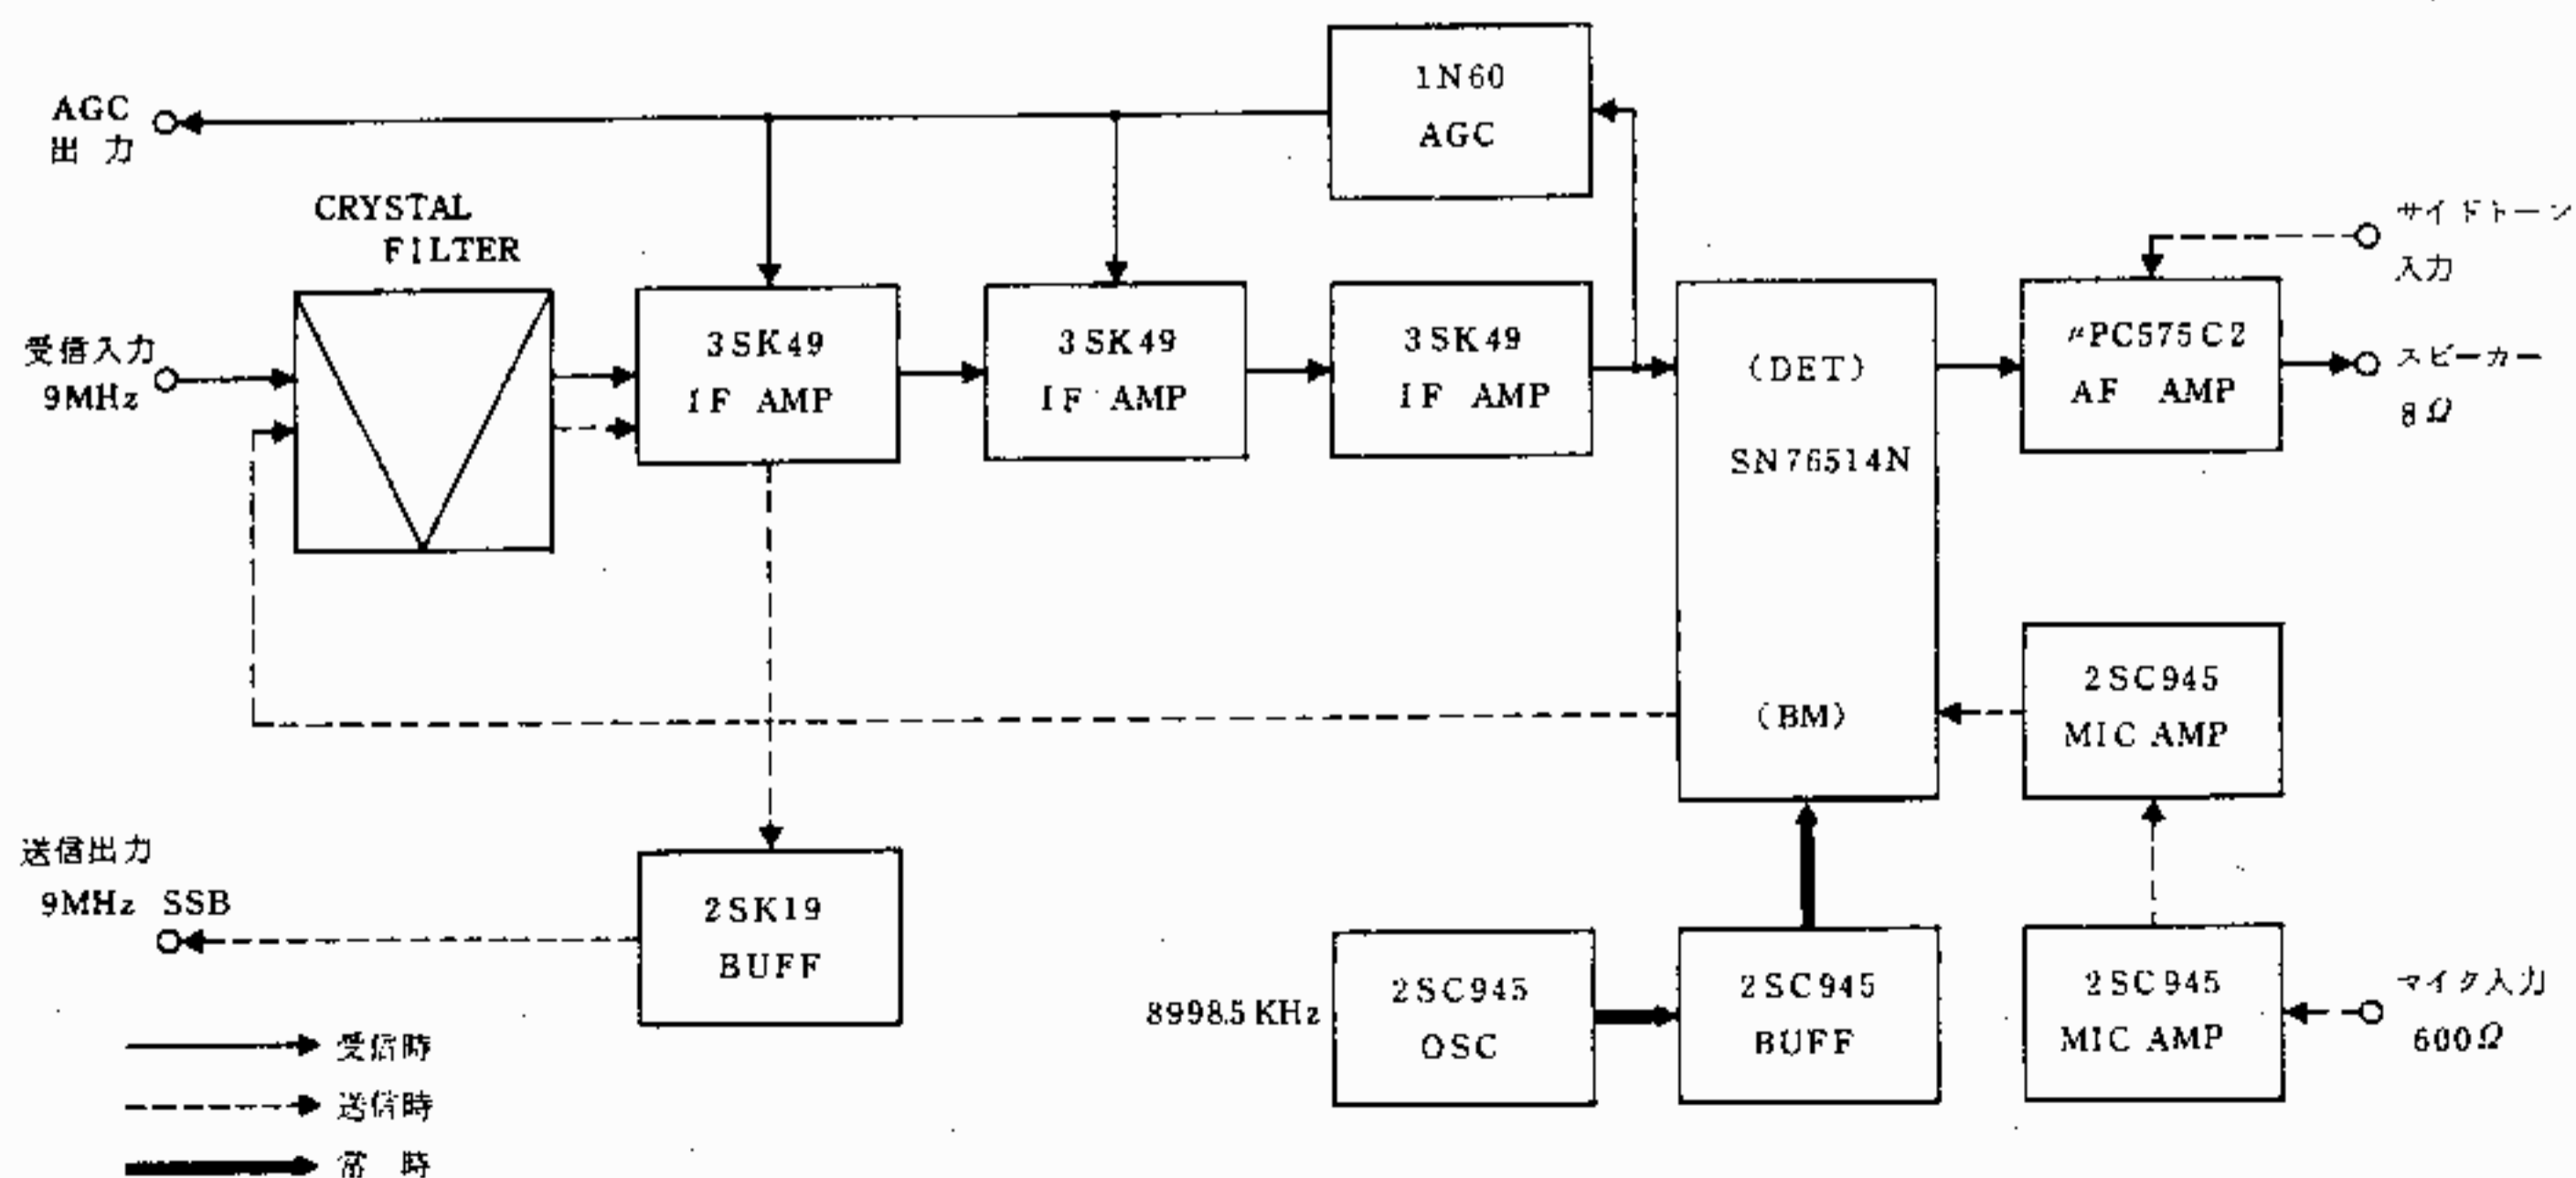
AGC
出力

1N60
AGC

CRYSTAL
FILTER

受信入力
9MHz

3SK49
IF AMP

3SK49
IF AMP

3SK49
IF AMP

(DET)
SN76514N
(BM)

サイドトーン
入力

μPC575C2
AF AMP

スピーカー
8Ω

2SC945
MIC AMP

送信出力
9MHz SSB

2SK19
BUFF

8998.5 KHz

2SC945
OSC

2SC945
BUFF

2SC945
MIC AMP

マイク入力
600Ω

受信時
送信時
常時